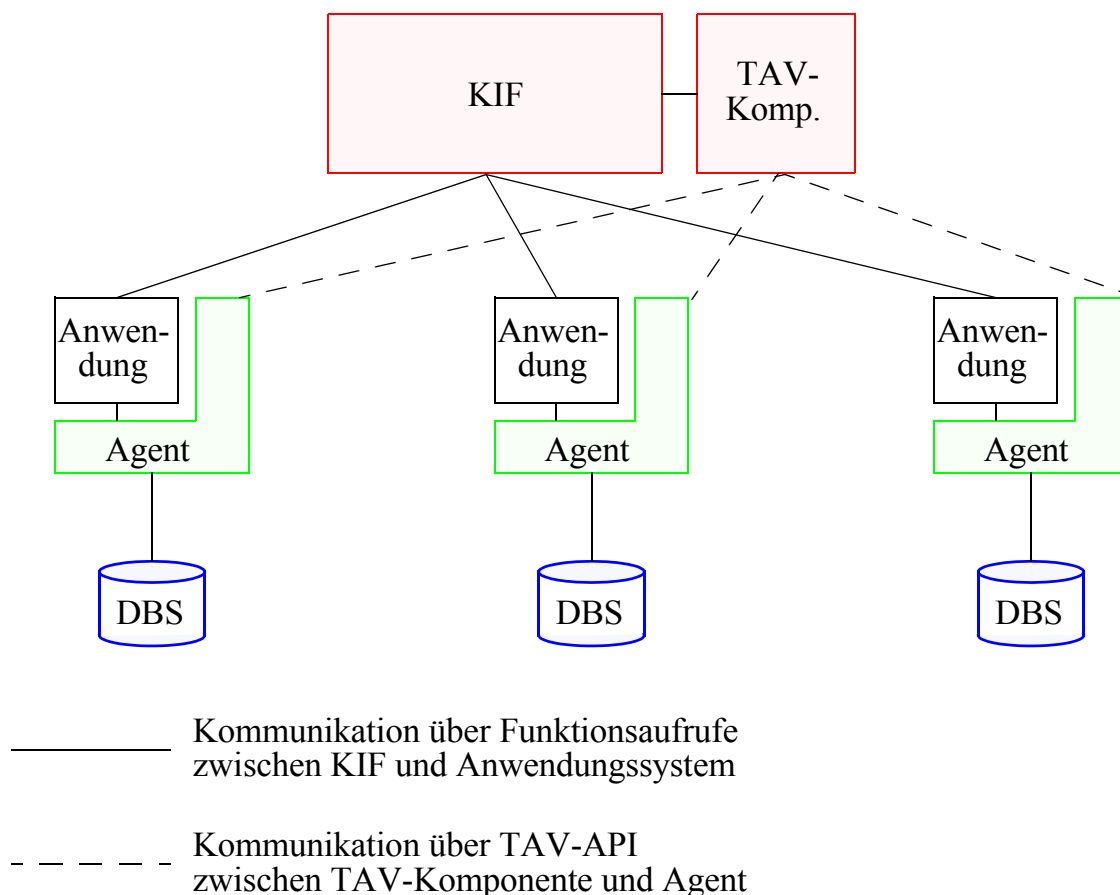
KIF

TAV-Komp.

Anwendung

Agent

DBS

Anwendung

Agent

DBS

Anwendung

Agent

DBS

Kommunikation über Funktionsaufrufe zwischen KIF und Anwendungssystem

Kommunikation über TAV-API zwischen TAV-Komponente und Agent